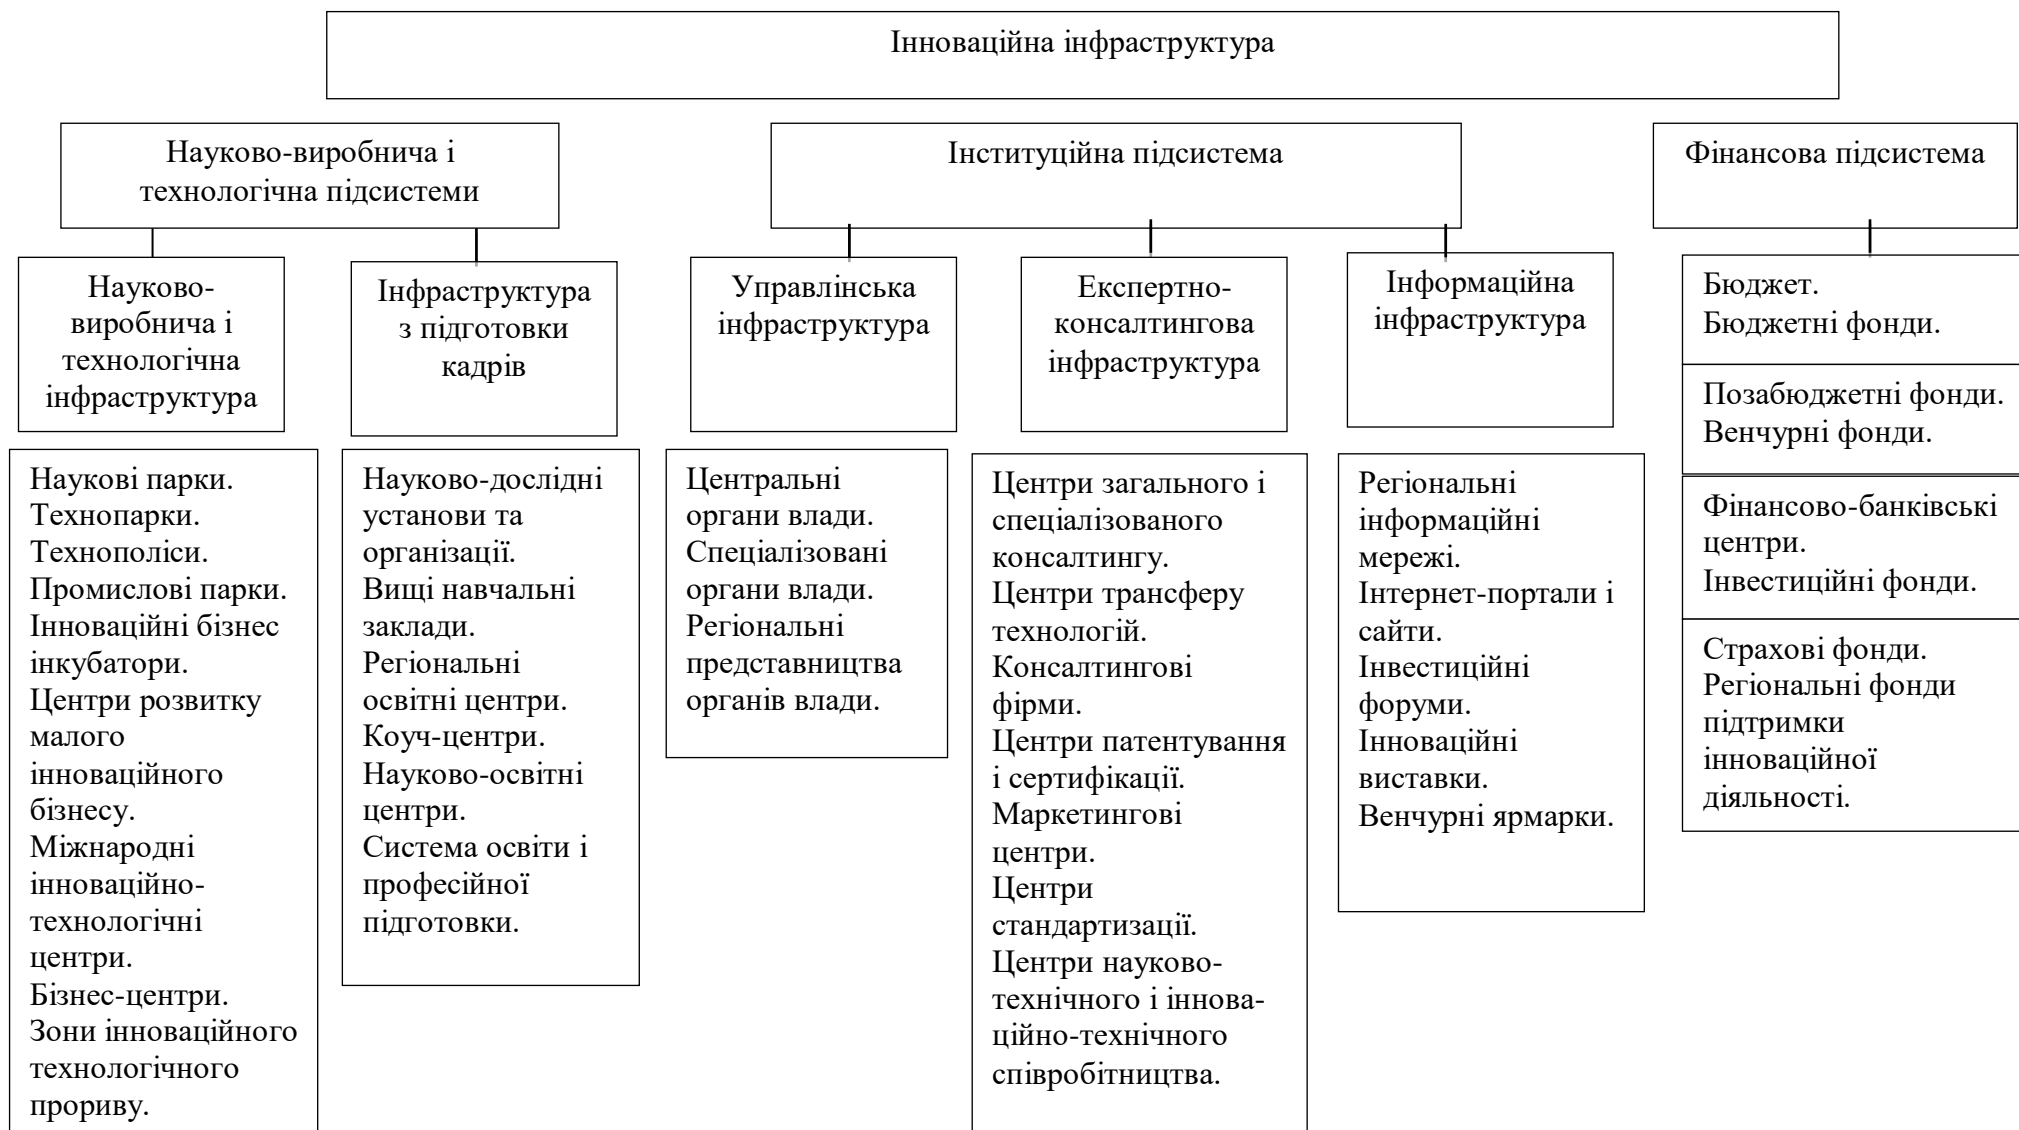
Інноваційна інфраструктура

Науково-виробнича і технологічна підсистеми

Інституційна підсистема

Фінансова підсистема

Науково-виробнича і технологічна інфраструктура

Інфраструктура з підготовки кадрів

Управлінська інфраструктура

Експертно-консалтингова інфраструктура

Інформаційна інфраструктура

Бюджет.
Бюджетні фонди.

Позабюджетні фонди.
Венчурні фонди.

Фінансово-банківські центри.
Інвестиційні фонди.

Страхові фонди.
Регіональні фонди підтримки інноваційної діяльності.

Наукові парки.
Технопарки.
Технополіси.
Промислові парки.
Інноваційні бізнес інкубатори.
Центри розвитку малого інноваційного бізнесу.
Міжнародні інноваційно-технологічні центри.
Бізнес-центри.
Зони інноваційного технологічного прориву.

Науково-дослідні установи та організації.
Вищі навчальні заклади.
Регіональні освітні центри.
Коуч-центри.
Науково-освітні центри.
Система освіти і професійної підготовки.

Центральні органи влади.
Спеціалізовані органи влади.
Регіональні представництва органів влади.

Центри загального і спеціалізованого консалтингу.
Центри трансферу технологій.
Консалтингові фірми.
Центри патентування і сертифікації.
Маркетингові центри.
Центри стандартизації.
Центри науково-технічного і інноваційно-технічного співробітництва.

Регіональні інформаційні мережі.
Інтернет-портали і сайти.
Інвестиційні форуми.
Інноваційні виставки.
Венчурні ярмарки.